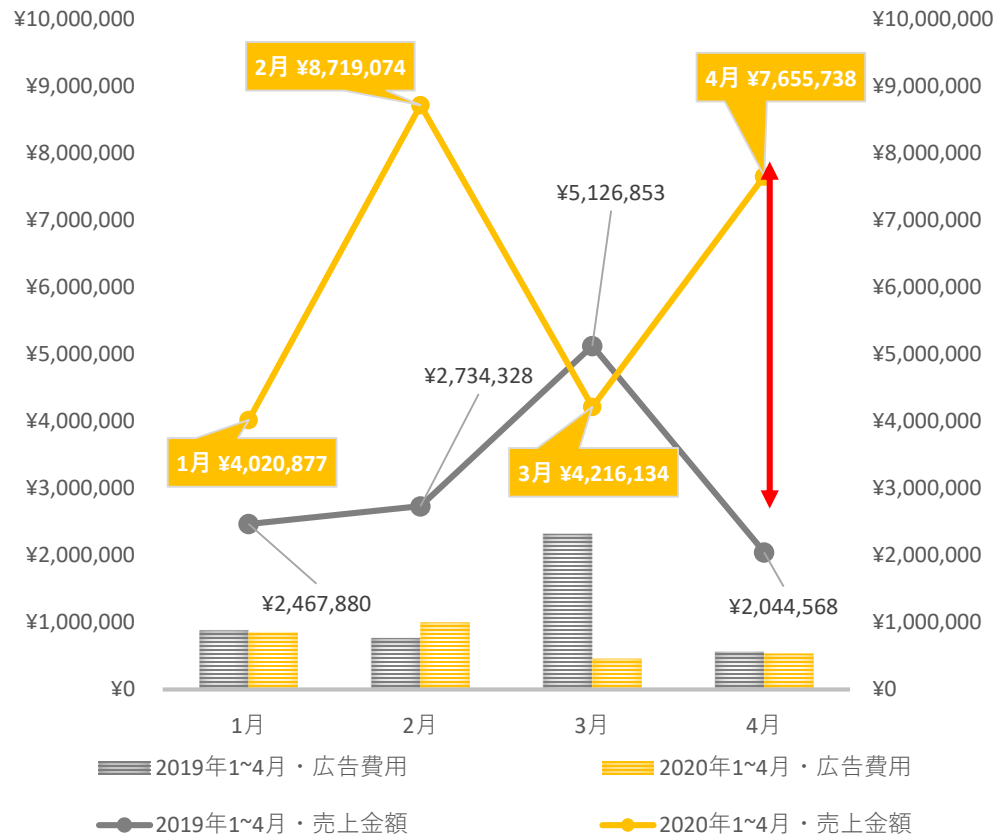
¥10,000,000
¥9,000,000
¥8,000,000
¥7,000,000
¥6,000,000
¥5,000,000
¥4,000,000
¥3,000,000
¥2,000,000
¥1,000,000
¥0

¥10,000,000
¥9,000,000
¥8,000,000
¥7,000,000
¥6,000,000
¥5,000,000
¥4,000,000
¥3,000,000
¥2,000,000
¥1,000,000
¥0

2月 ¥8,719,074
4月 ¥7,655,738
¥5,126,853
¥2,734,328
1月 ¥4,020,877
3月 ¥4,216,134
¥2,467,880
¥2,044,568

1月
2月
3月
4月

2019年1~4月・広告費用
2020年1~4月・広告費用
2019年1~4月・売上金額
2020年1~4月・売上金額